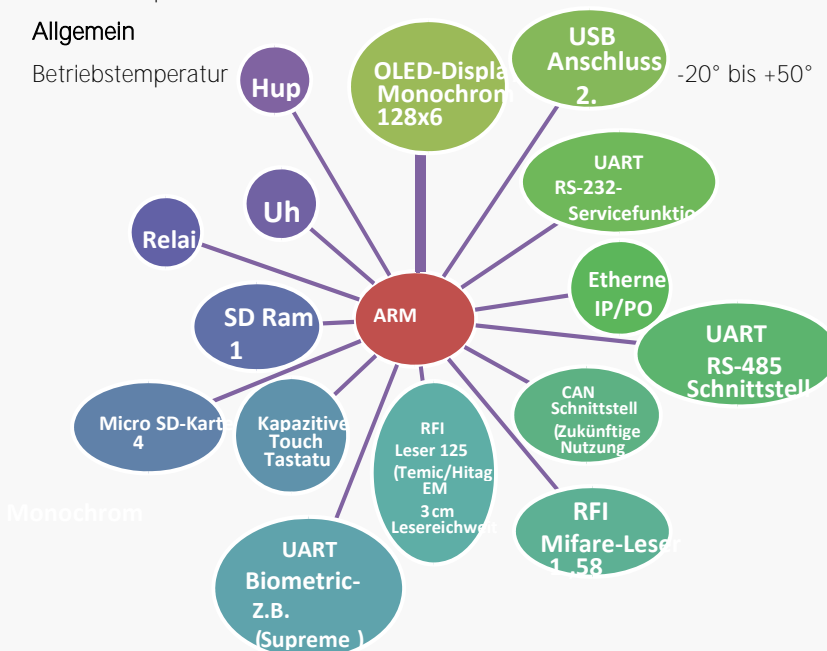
Allgemein

Betriebstemperatur

-20° bis +50°

Hup

OLED-Displa Monochrom 128x6

USB Anschluss 2.

UART RS-232- Servicefunktio

Uh

Relai

Etherne IP/PO

ARM

SD Ram 1

UART RS-485 Schnittstell

CAN Schnittstell (Zukünftige Nutzung

Micro SD-Kart 4

Kapazitive Touch Tastatu

RFI Leser 125 (Temic/Hitag EM 3 cm Lesereichwei

RFI Mifare-Leser 1 ,58

Monochrom

UART Biometric- Z.B. (Supreme )